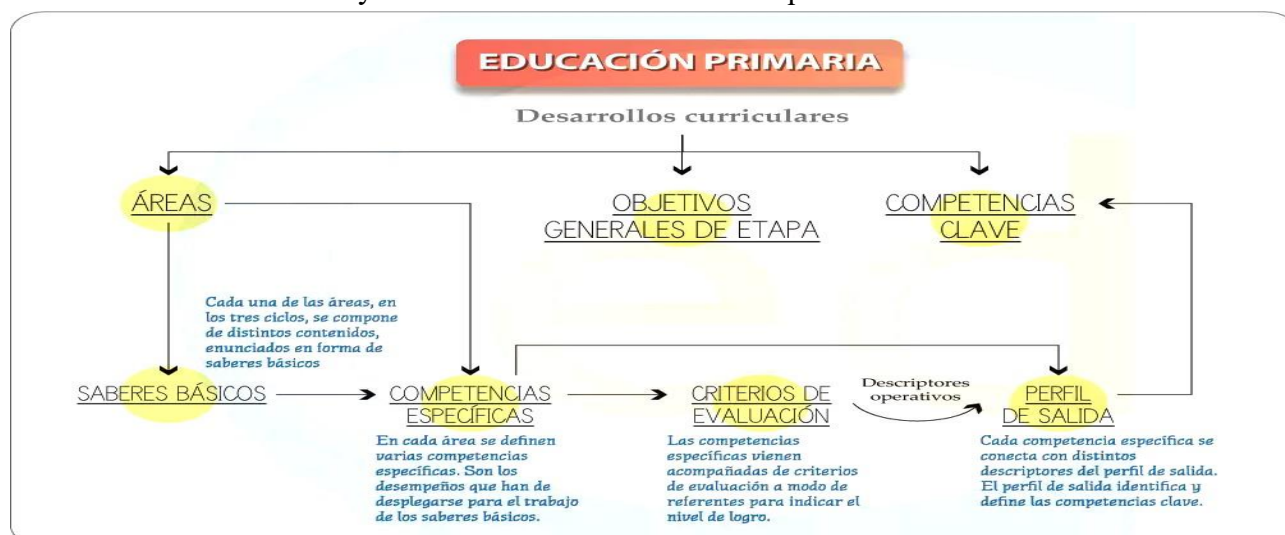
EDUCACIÓN PRIMARIA

Desarrollos curriculares

ÁREAS

OBJETIVOS GENERALES DE ETAPA

COMPETENCIAS CLAVE

Cada una de las áreas, en los tres ciclos, se compone de distintos contenidos, enunciados en forma de saberes básicos

SABERES BÁSICOS

COMPETENCIAS ESPECÍFICAS

CRITERIOS DE EVALUACIÓN

Descriptores operativos

PERFIL DE SALIDA

En cada área se definen varias competencias específicas. Son los desempeños que han de desplegarse para el trabajo de los saberes básicos.

Las competencias específicas vienen acompañadas de criterios de evaluación a modo de referentes para indicar el nivel de logro.

Cada competencia específica se conecta con distintos descriptores del perfil de salida. El perfil de salida identifica y define las competencias clave.